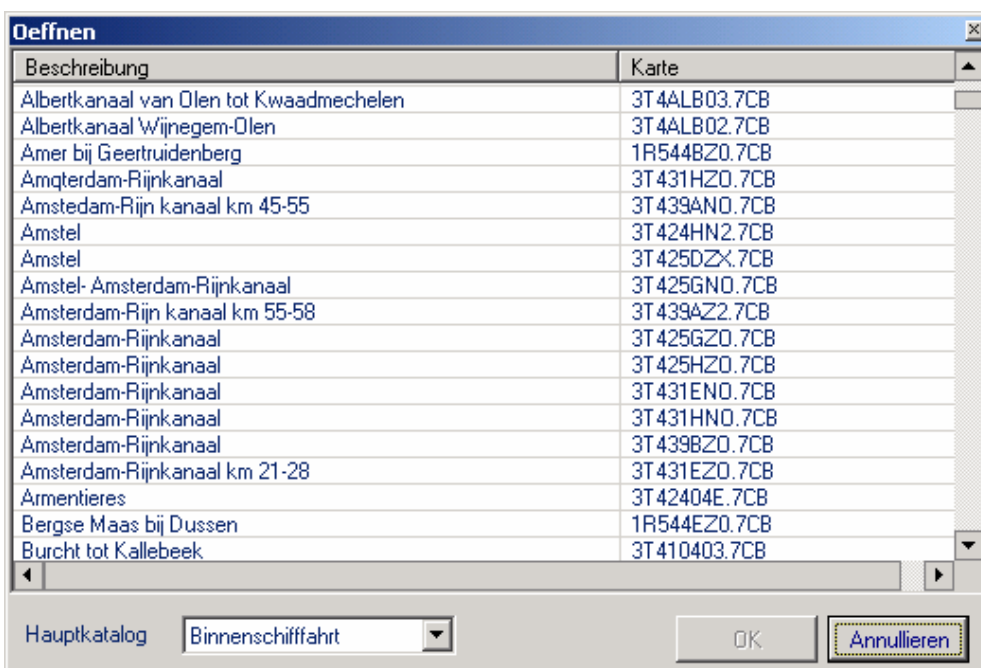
Oeffnen

| Beschreibung | Karte |
|---|---|
| Albertkanaal van Olen tot Kwaadmechelen | 3T4ALB03.7CB |
| Albertkanaal Wijnegem-Olen | 3T4ALB02.7CB |
| Amer bij Geertruidenberg | 1R544BZ0.7CB |
| Amqterdam-Rijnkanaal | 3T431HZ0.7CB |
| Amstedam-Rijn kanaal km 45-55 | 3T439AN0.7CB |
| Amstel | 3T424HN2.7CB |
| Amstel | 3T425DZX.7CB |
| Amstel- Amsterdam-Rijnkanaal | 3T425GN0.7CB |
| Amsterdam-Rijn kanaal km 55-58 | 3T439AZ2.7CB |
| Amsterdam-Rijnkanaal | 3T425GZ0.7CB |
| Amsterdam-Rijnkanaal | 3T425HZ0.7CB |
| Amsterdam-Rijnkanaal | 3T431EN0.7CB |
| Amsterdam-Rijnkanaal | 3T431HN0.7CB |
| Amsterdam-Rijnkanaal | 3T439BZ0.7CB |
| Amsterdam-Rijnkanaal km 21-28 | 3T431EZ0.7CB |
| Armentieres | 3T42404E.7CB |
| Bergse Maas bij Dussen | 1R544EZ0.7CB |
| Burcht tot Kallebeek | 3T410403.7CB |

Hauptkatalog Binnenschifffahrt

OK Annullieren